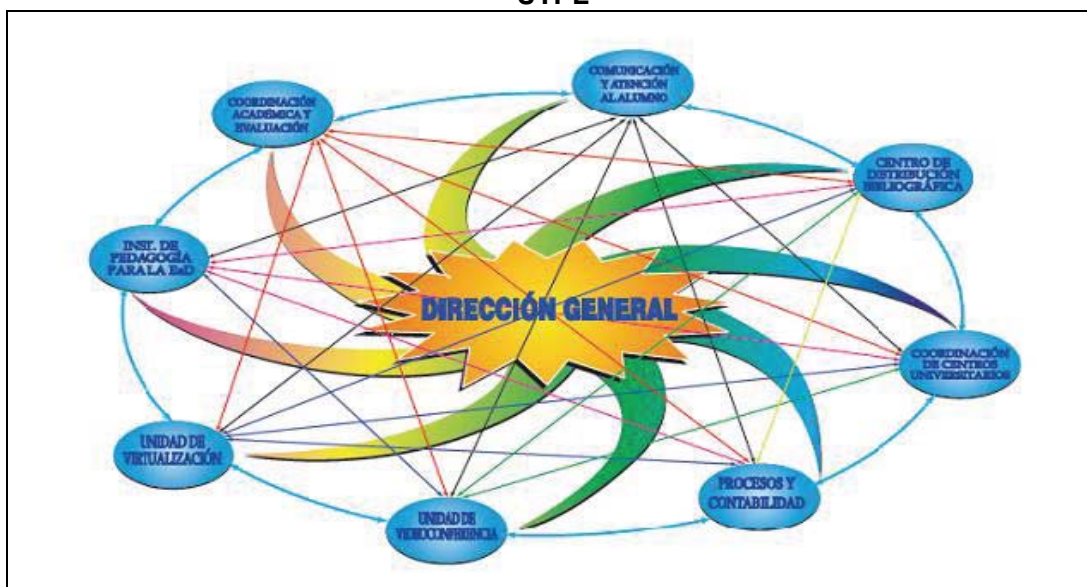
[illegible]

COORDINACIÓN ACADÉMICA Y EVALUACIÓN

COMUNICACIÓN Y ATENCIÓN AL ALUMNO

CENTRO DE DISTRIBUCIÓN BIBLIOGRÁFICA

INST. DE PEDAGOGÍA PARA LA EaD

DIRECCIÓN GENERAL

COORDINACIÓN DE CENTROS UNIVERSITARIOS

UNIDAD DE VIRTUALIZACIÓN

PROCESOS Y CONTABILIDAD

UNIDAD DE VIDEOCONFERENCIA